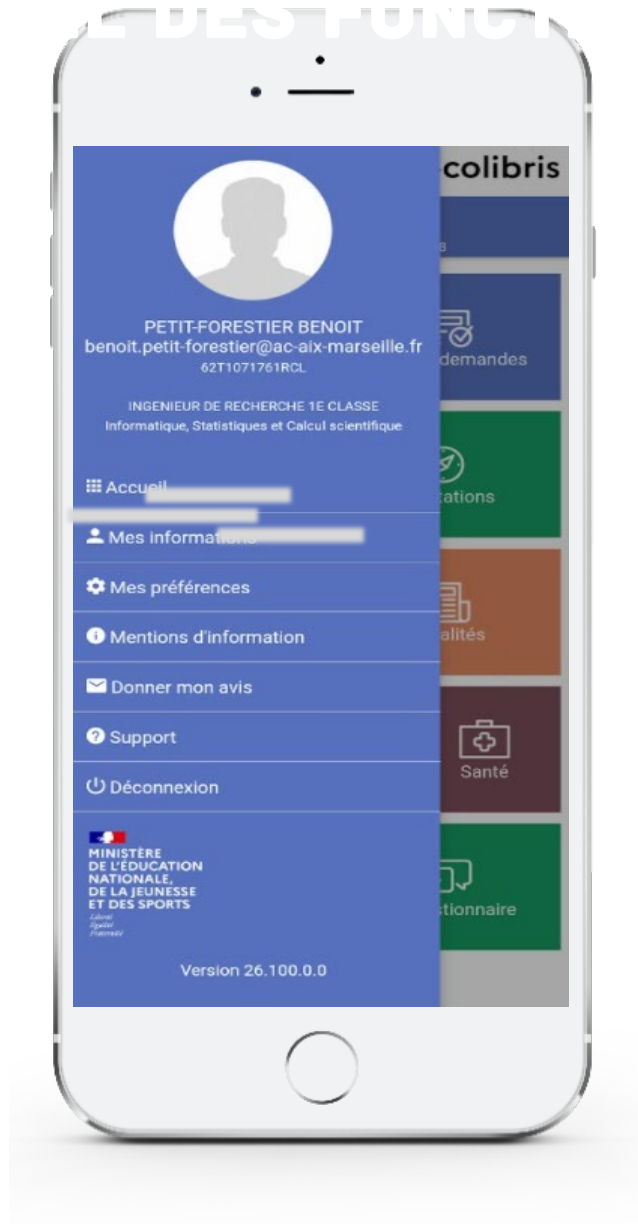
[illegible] DES FONCT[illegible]

colibris

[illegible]

demandes

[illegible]tations

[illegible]alités

Santé

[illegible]stionnaire

PETIT-FORESTIER BENOIT
benoit.petit-forestier@ac-aix-marseille.fr
62T1071761RCL

INGENIEUR DE RECHERCHE 1E CLASSE
Informatique, Statistiques et Calcul scientifique

Accueil

Mes informations

Mes préférences

Mentions d'information

Donner mon avis

Support

Déconnexion

MINISTÈRE DE L'ÉDUCATION NATIONALE, DE LA JEUNESSE ET DES SPORTS
Liberté
Égalité
Fraternité

Version 26.100.0.0